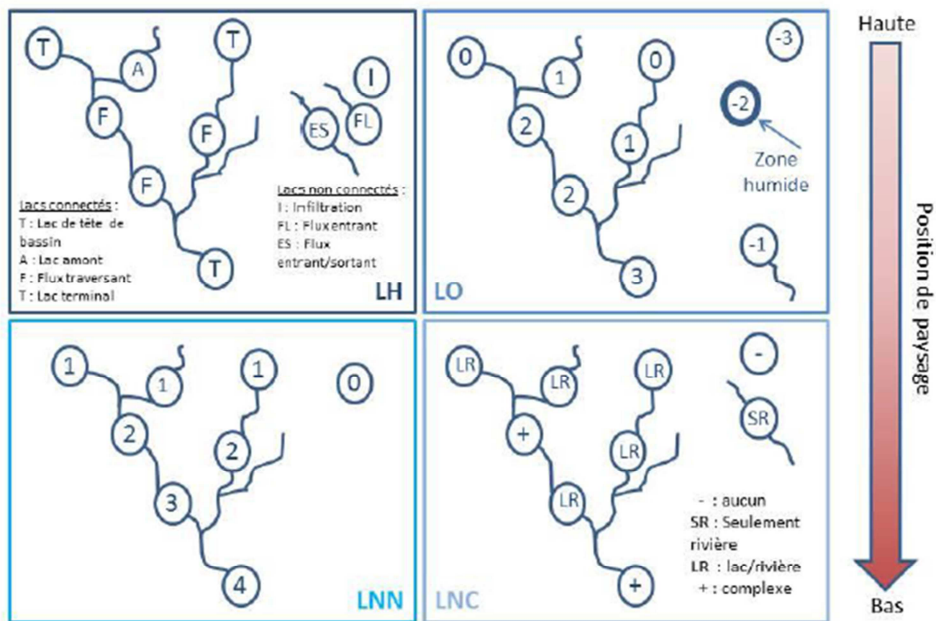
T
A
T
F
F
F
T
I
ES
FL

Lacs connectés :
T : Lac de tête de bassin
A : Lac amont
F : Flux traversant
T : Lac terminal

Lacs non connectés :
I : Infiltration
FL : Flux entrant
ES : Flux entrant/sortant

LH

0
1
0
2
1
2
3
-3
-2
Zone humide
-1

LO

Haute
Position de paysage
Bas

1
1
1
0
2
2
3
4

LNN

LR
LR
LR
+
LR
LR
+
-
SR

- : aucun
SR : Seulement rivière
LR : lac/rivière
+ : complexe

LNC